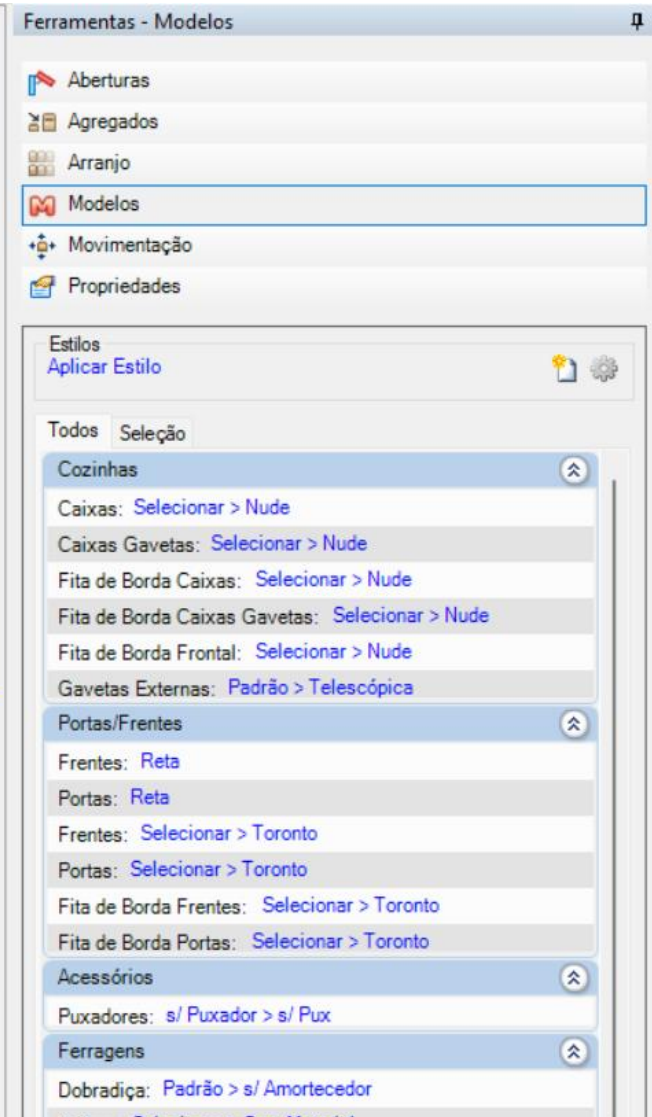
Ferramentas - Modelos

Aberturas
Agregados
Arranjo
Modelos
Movimentação
Propriedades

Estilos
Aplicar Estilo

Todos Seleção

Cozinhas
Caixas: Selecionar > Nude
Caixas Gavetas: Selecionar > Nude
Fita de Borda Caixas: Selecionar > Nude
Fita de Borda Caixas Gavetas: Selecionar > Nude
Fita de Borda Frontal: Selecionar > Nude
Gavetas Externas: Padrão > Telescópica

Portas/Frentes
Frentes: Reta
Portas: Reta
Frentes: Selecionar > Toronto
Portas: Selecionar > Toronto
Fita de Borda Frentes: Selecionar > Toronto
Fita de Borda Portas: Selecionar > Toronto

Acessórios
Puxadores: s/ Puxador > s/ Pux

Ferragens
Dobradiça: Padrão > s/ Amortecedor
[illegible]